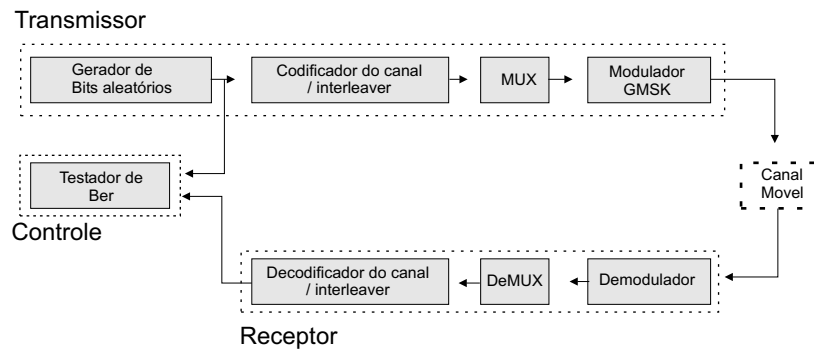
Transmissor

Gerador de Bits aleatórios

Codificador do canal / interleaver

MUX

Modulador GMSK

Testador de Ber

Controle

Canal Movel

Decodificador do canal / interleaver

DeMUX

Demodulador

Receptor